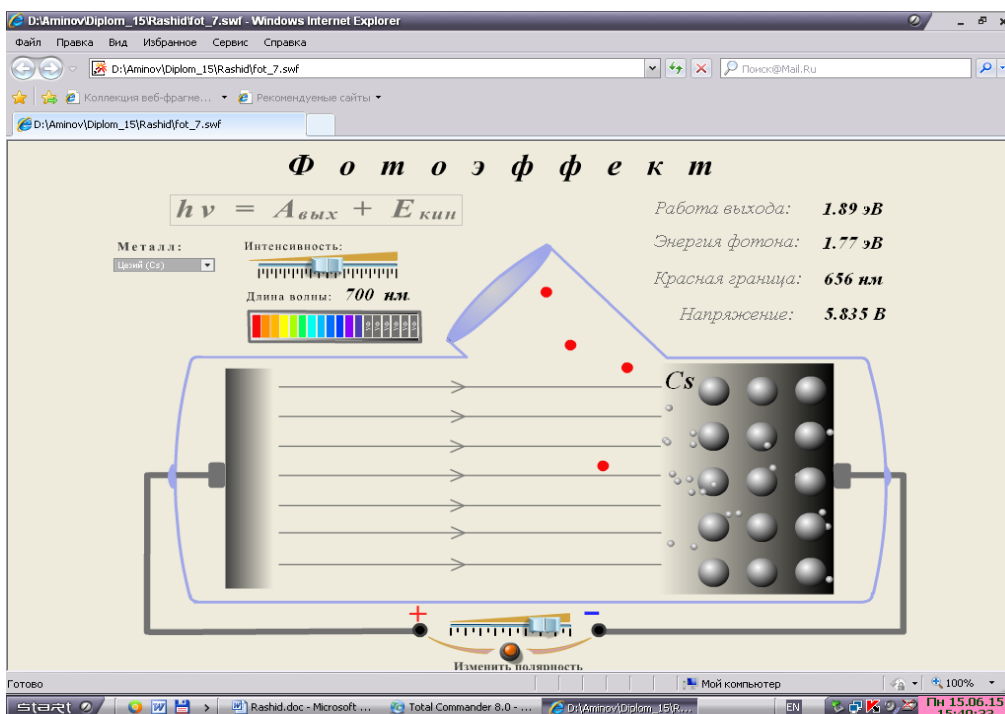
D:\Aminov\Diplom_15\Rashid\fot_7.swf - Windows Internet Explorer

Файл Правка Вид Избранное Сервис Справка

D:\Aminov\Diplom_15\Rashid\fot_7.swf

Поиск@Mail.Ru

Коллекция веб-фрагме... Рекомендуемые сайты

D:\Aminov\Diplom_15\Rashid\fot_7.swf

Ф о т о э ф ф е к т

$h\nu = A_{вых} + E_{кин}$

Работа выхода: 1.89 эВ

Энергия фотона: 1.77 эВ

Красная граница: 656 нм

Напряжение: 5.835 В

Металл:

Цезий (Cs)

Интенсивность:

Длина волны: 700 нм.

Cs

+

−

Изменить полярность

Готово

Мой компьютер

100%

start

Rashid.doc - Microsoft ...

Total Commander 8.0 - ...

D:\Aminov\Diplom_15\R...

EN

Пн 15.06.15

15:49:32